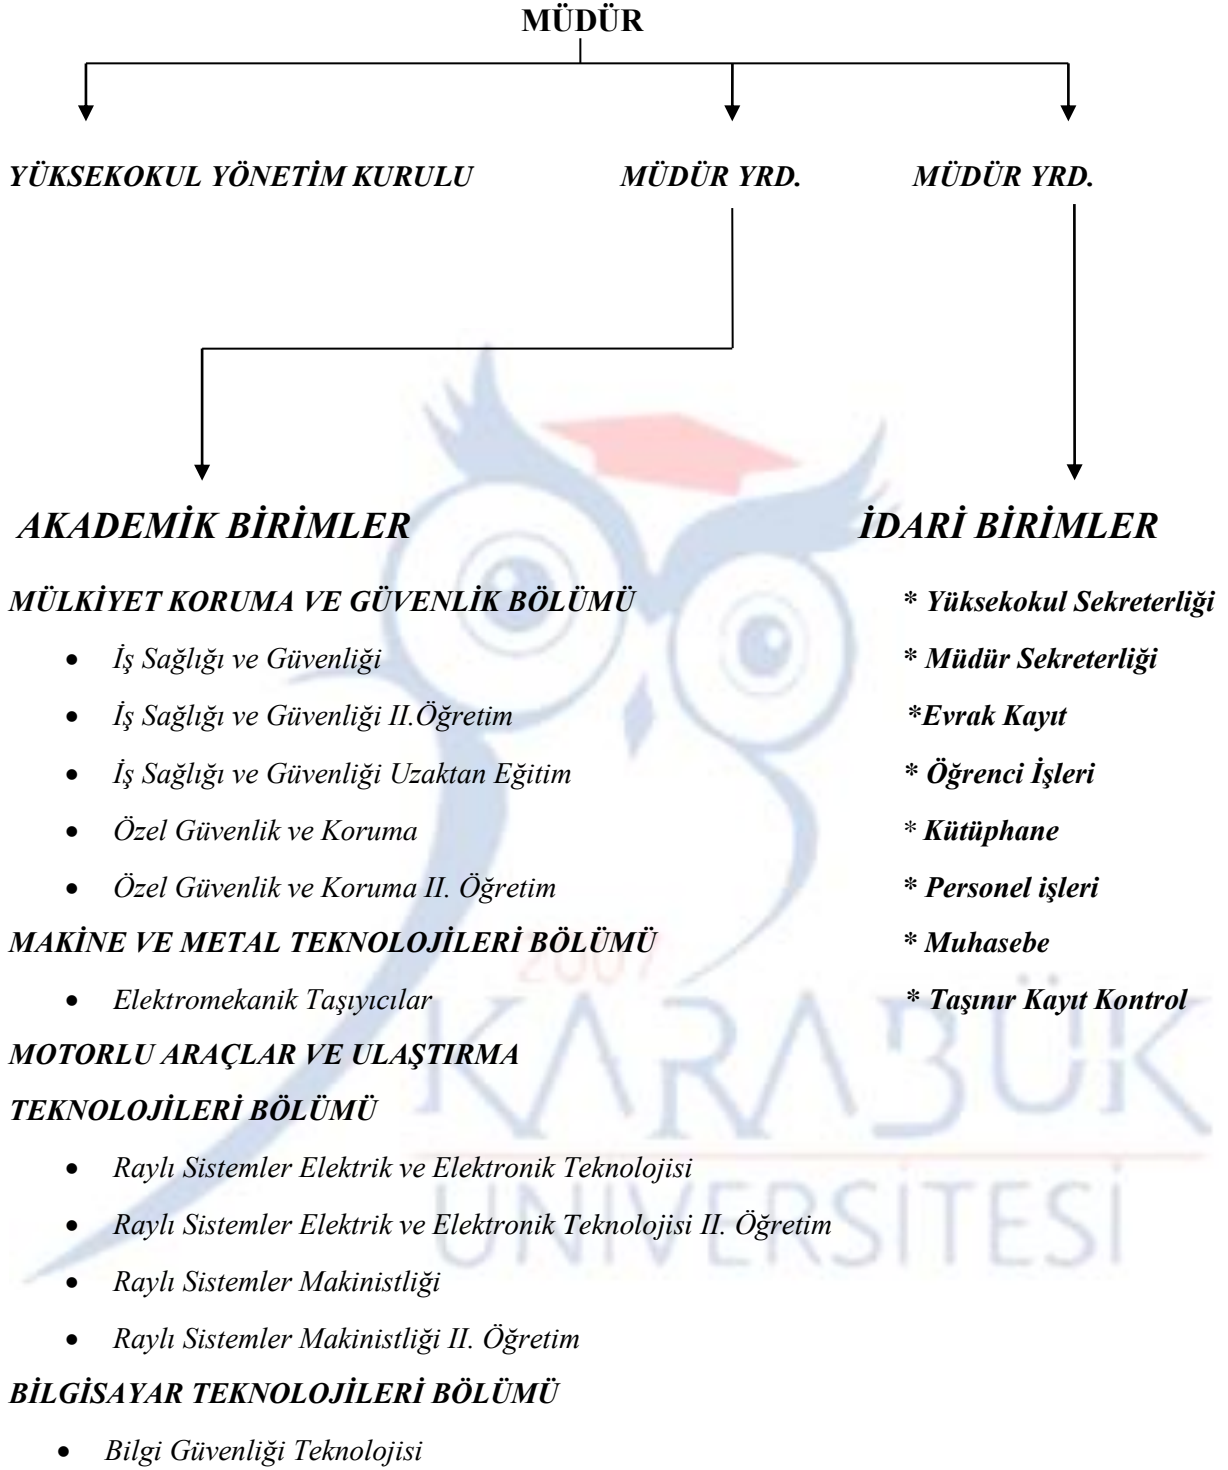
MÜDÜR

YÜKSEKOKUL YÖNETİM KURULU

MÜDÜR YRD.

MÜDÜR YRD.

AKADEMİK BİRİMLER

MÜLKİYET KORUMA VE GÜVENLİK BÖLÜMÜ

- İş Sağlığı ve Güvenliği
- İş Sağlığı ve Güvenliği II.Öğretim
- İş Sağlığı ve Güvenliği Uzaktan Eğitim
- Özel Güvenlik ve Koruma
- Özel Güvenlik ve Koruma II. Öğretim

MAKİNE VE METAL TEKNOLOJİLERİ BÖLÜMÜ

- Elektromekanik Taşıyıcılar

MOTORLU ARAÇLAR VE ULAŞTIRMA TEKNOLOJİLERİ BÖLÜMÜ

- Raylı Sistemler Elektrik ve Elektronik Teknolojisi
- Raylı Sistemler Elektrik ve Elektronik Teknolojisi II. Öğretim
- Raylı Sistemler Makinistliği
- Raylı Sistemler Makinistliği II. Öğretim

BİLGİSAYAR TEKNOLOJİLERİ BÖLÜMÜ

- Bilgi Güvenliği Teknolojisi

İDARİ BİRİMLER

* Yüksekokul Sekreterliği
* Müdür Sekreterliği
*Evrak Kayıt
* Öğrenci İşleri
* Kütüphane
* Personel işleri
* Muhasebe
* Taşınır Kayıt Kontrol

2007
KARABÜK
ÜNİVERSİTESİ